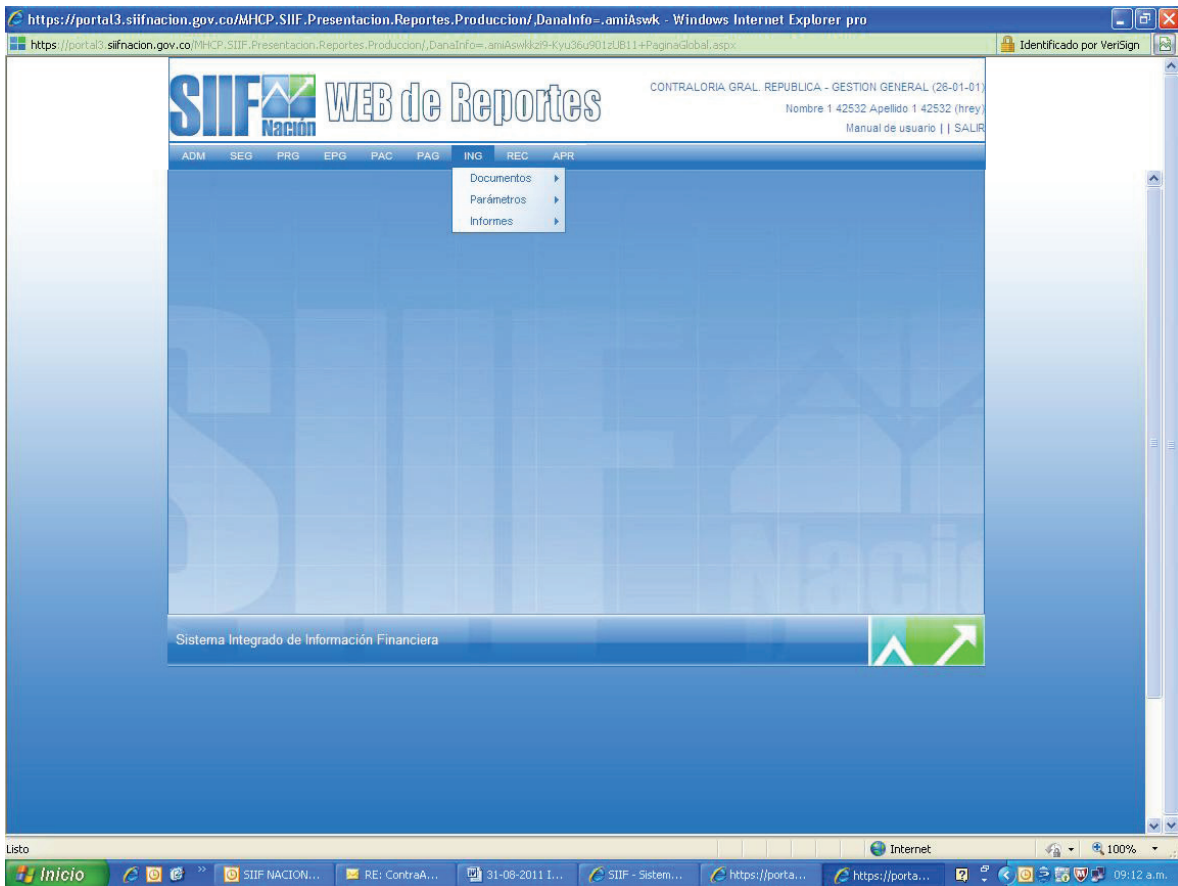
https://portal3.siifnacion.gov.co/MHCP.SIIF.Presentacion.Reportes.Produccion/,DanaInfo=.amiAswk - Windows Internet Explorer pro

https://portal3.siifnacion.gov.co/MHCP.SIIF.Presentacion.Reportes.Produccion/,DanaInfo=.amiAswkkzi9-Kyu36u901zUB11+PaginaGlobal.aspx

Identificado por VeriSign

SIIF Nación WEB de Reportes

CONTRALORIA GRAL. REPUBLICA - GESTION GENERAL (26-01-01)

Nombre 1 42532 Apellido 1 42532 (hrey)

Manual de usuario | | SALIR

ADM SEG PRG EPG PAC PAG ING REC APR

Documentos
Parámetros
Informes

Sistema Integrado de Información Financiera

Listo

Internet

100%

Inicio

SIIF NACION...

RE: ContraA...

31-08-2011 I...

SIIF - Sistem...

https://porta...

https://porta...

09:12 a.m.